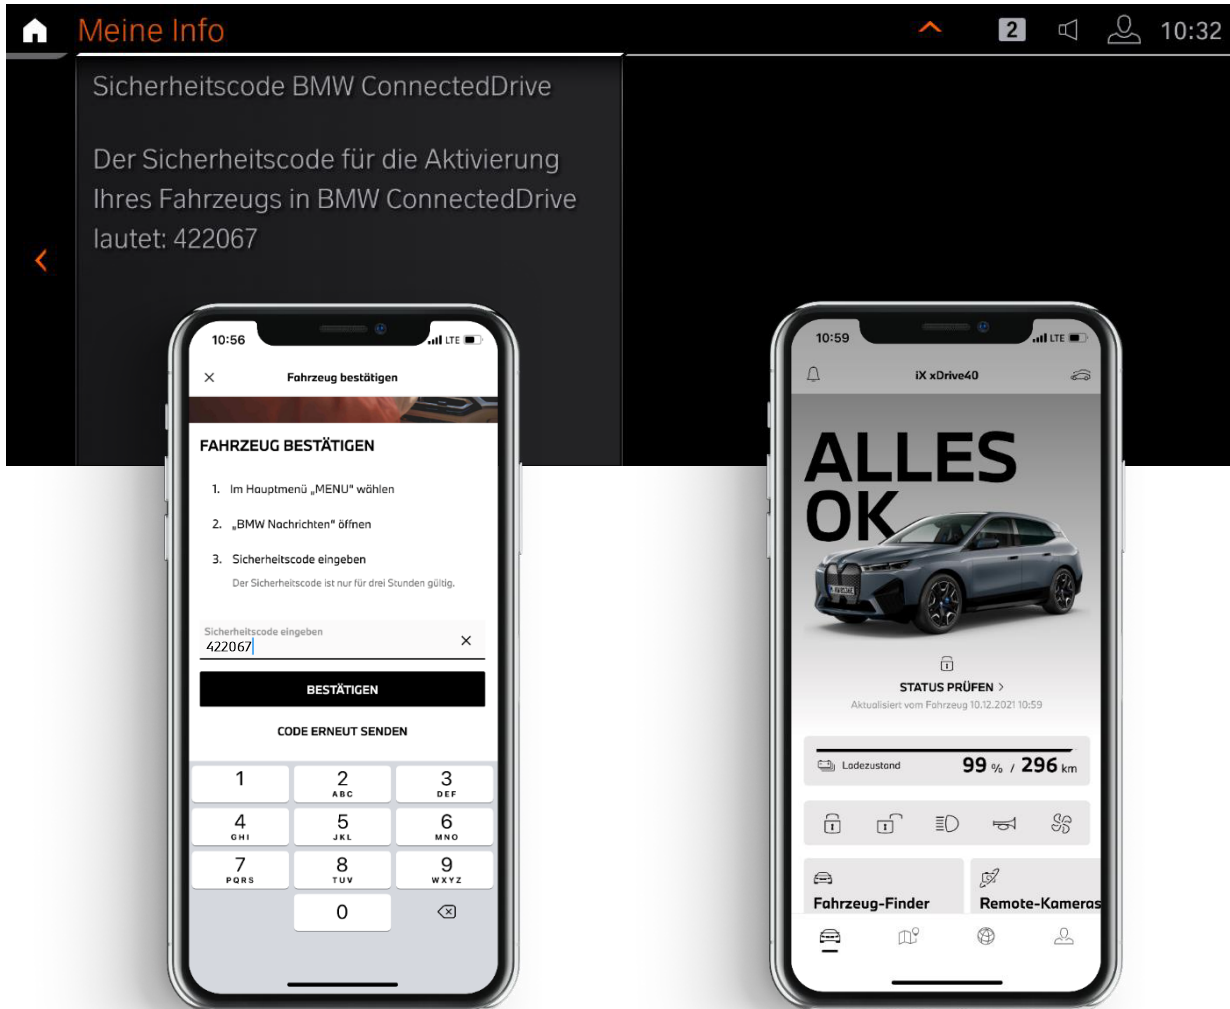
Meine Info

2

10:32

Sicherheitscode BMW ConnectedDrive

Der Sicherheitscode für die Aktivierung Ihres Fahrzeugs in BMW ConnectedDrive lautet: 422067

10:56

LTE

Fahrzeug bestätigen

FAHRZEUG BESTÄTIGEN

1. Im Hauptmenü „MENU" wählen

2. „BMW Nachrichten" öffnen

3. Sicherheitscode eingeben

Der Sicherheitscode ist nur für drei Stunden gültig.

Sicherheitscode eingeben

422067

BESTÄTIGEN

CODE ERNEUT SENDEN

| 1 | 2 ABC | 3 DEF |
|---|---|---|
| 4 GHI | 5 JKL | 6 MNO |
| 7 PQRS | 8 TUV | 9 WXYZ |
| | 0 | |

10:59

LTE

iX xDrive40

ALLES OK

STATUS PRÜFEN

Aktualisiert vom Fahrzeug 10.12.2021 10:59

Ladezustand

99 % / 296 km

Fahrzeug-Finder

Remote-Kameras